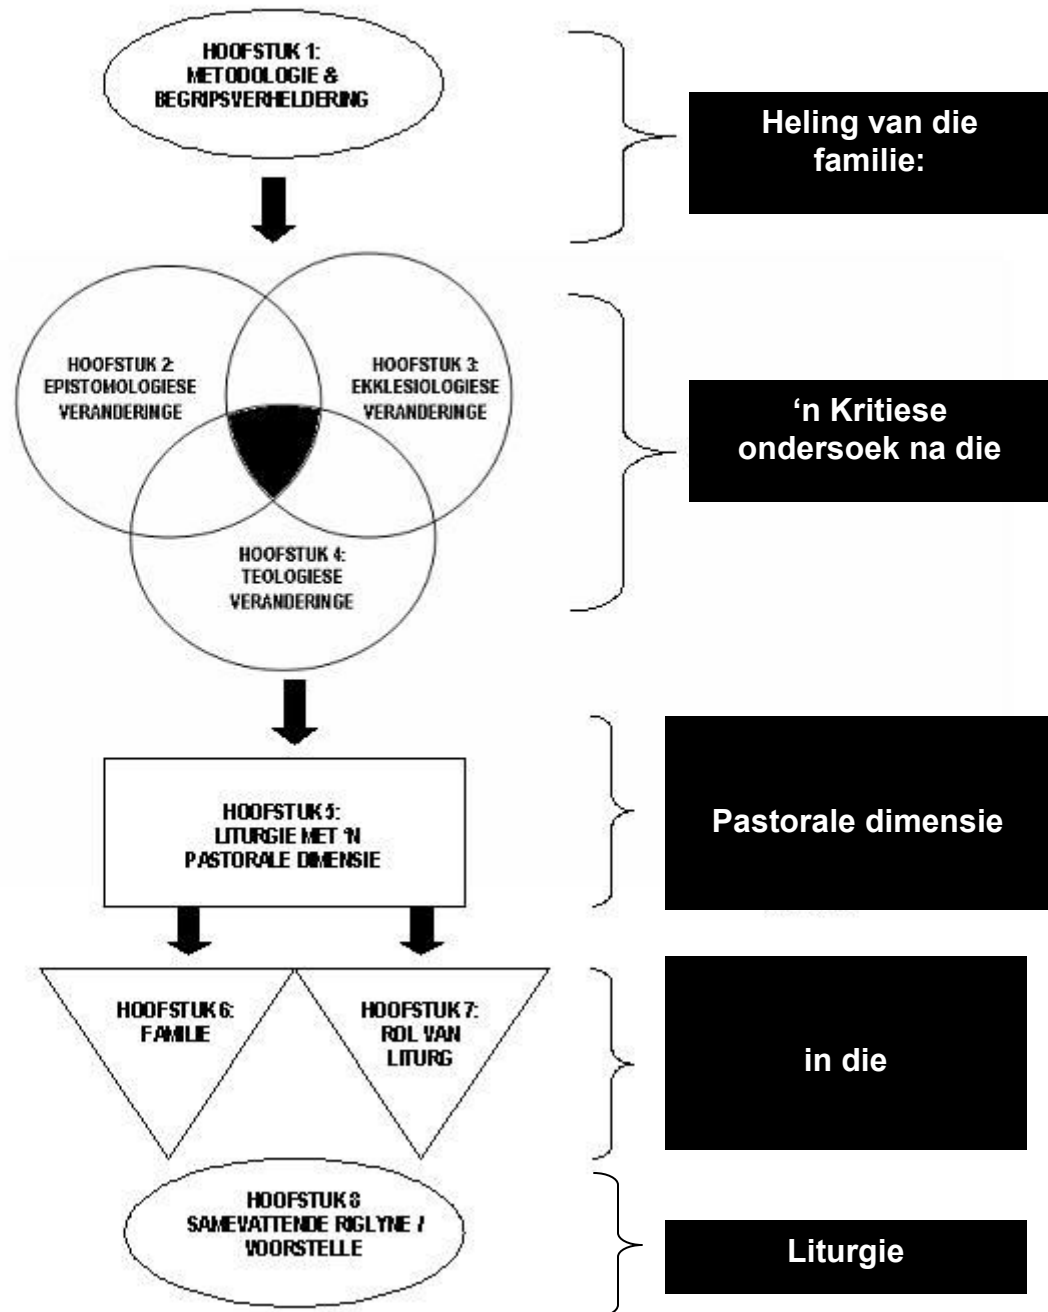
HOOFSTUK 1:
METODOLOGIE &
BEGRIPSVERHELDERING

Heling van die familie:

HOOFSTUK 2:
EPISTOMOLOGIESE
VERANDERINGE

HOOFSTUK 3:
EKKLESIOLOGIESE
VERANDERINGE

HOOFSTUK 4:
TEOLOGIESE
VERANDERINGE

'n Kritiese ondersoek na die

HOOFSTUK 5:
LITURGIE MET 'N
PASTORALE DIMENSIE

Pastorale dimensie

HOOFSTUK 6:
FAMILIE

HOOFSTUK 7:
ROL VAN
LITURG

in die

HOOFSTUK 8
SAMEVATTENDE RIGLYNE /
VOORSTELLE

Liturgie